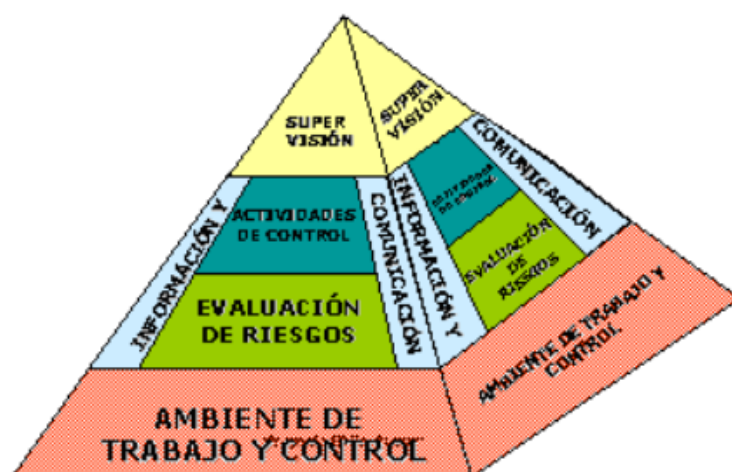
SUPER VISIÓN

SUPER VISIÓN

INFORMACIÓN Y

ACTIVIDADES DE CONTROL

COMUNICACIÓN

INFORMACIÓN Y

ACTIVIDADES DE CONTROL

COMUNICACIÓN

EVALUACIÓN DE RIESGOS

EVALUACIÓN DE RIESGOS

AMBIENTE DE TRABAJO Y CONTROL

AMBIENTE DE TRABAJO Y CONTROL

AMBIENTE DE TRABAJO Y CONTROL